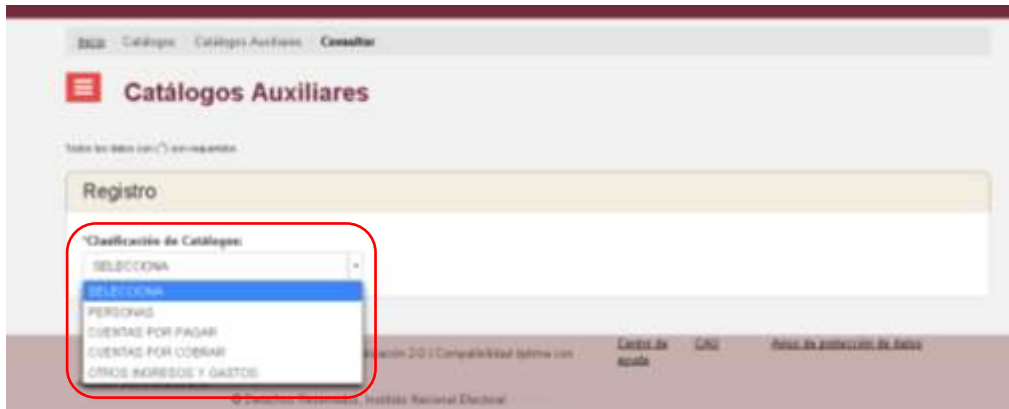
Inicio / Catálogos / Catálogos Auxiliares / Consultar

Catálogos Auxiliares

Todos los datos con (*) son requeridos

Registro

*Clasificación de Catálogos:

SELECCIONA

SELECCIONA
PERSONAS
CUENTAS POR PAGAR
CUENTAS POR COBRAR
OTROS INGRESOS Y GASTOS

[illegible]ación 2.0 | Compatibilidad óptima con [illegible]

Centro de ayuda

CAU

Aviso de protección de datos

© Derechos Reservados, Instituto Nacional Electoral